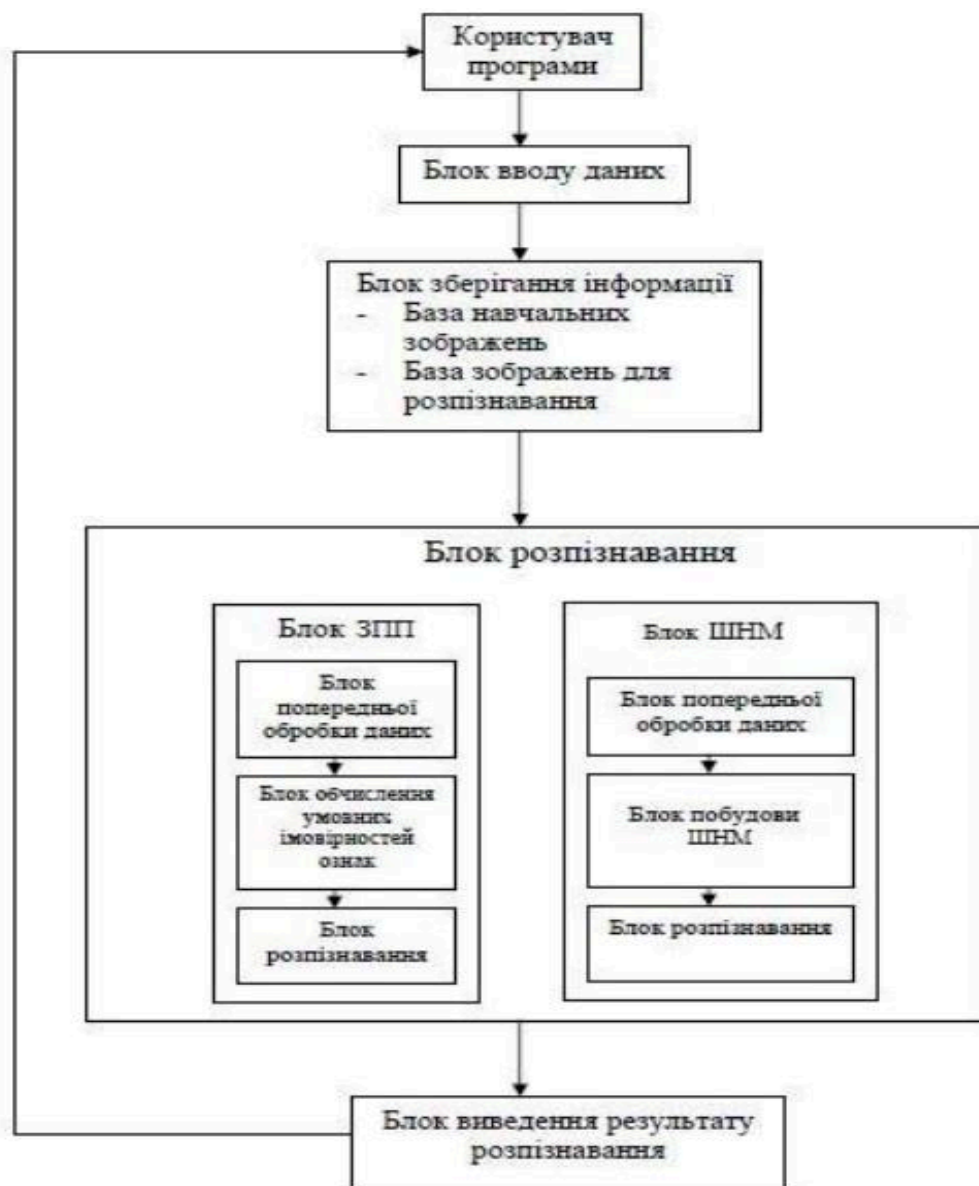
Користувач програми

Блок вводу даних

Блок зберігання інформації
- База навчальних зображень
- База зображень для розпізнавання

Блок розпізнавання

Блок ЗПП

Блок попередньої обробки даних

Блок обчислення умовних імовірностей ознак

Блок розпізнавання

Блок ШНМ

Блок попередньої обробки даних

Блок побудови ШНМ

Блок розпізнавання

Блок виведення результату розпізнавання